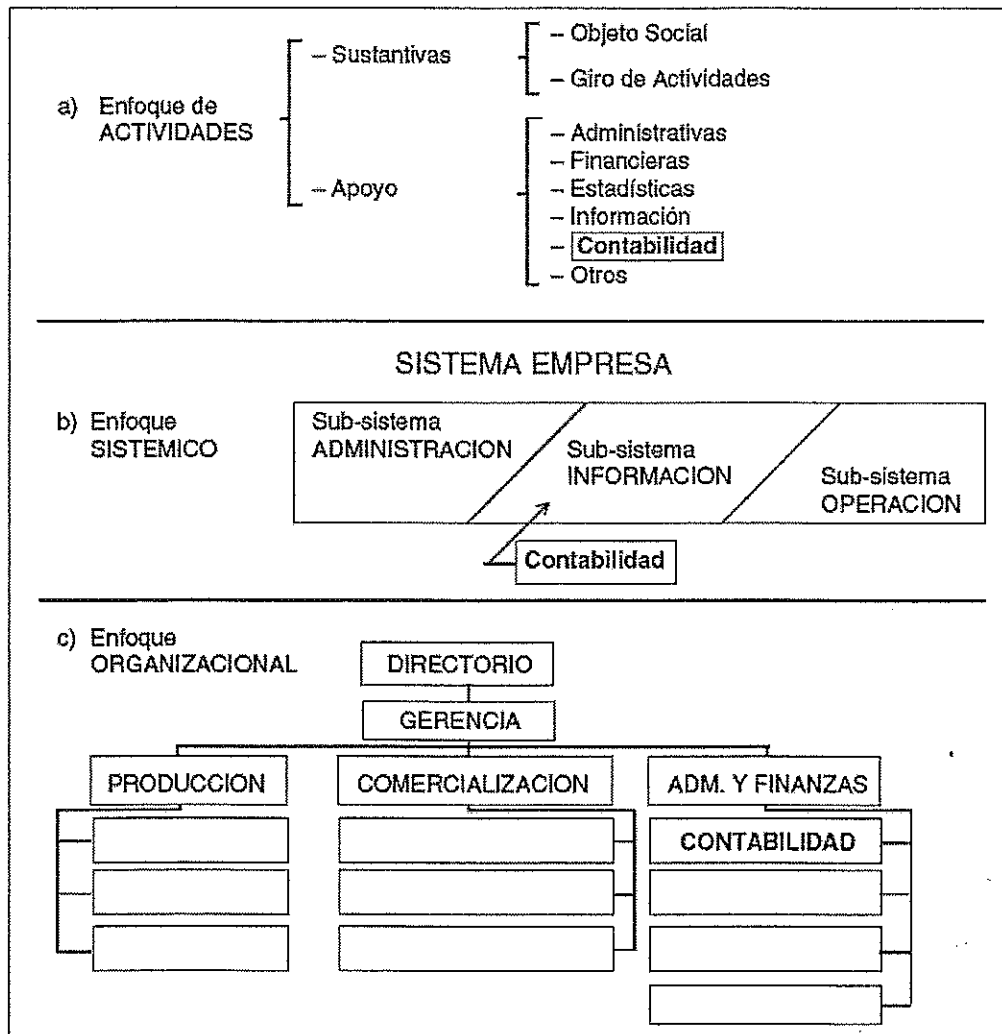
a) Enfoque de ACTIVIDADES

– Sustantivas
– Objeto Social
– Giro de Actividades

– Apoyo
– Administrativas
– Financieras
– Estadísticas
– Información
– Contabilidad
– Otros

SISTEMA EMPRESA

b) Enfoque SISTEMICO

Sub-sistema ADMINISTRACION
Sub-sistema INFORMACION
Sub-sistema OPERACION

Contabilidad

c) Enfoque ORGANIZACIONAL

DIRECTORIO
GERENCIA
PRODUCCION
COMERCIALIZACION
ADM. Y FINANZAS
CONTABILIDAD